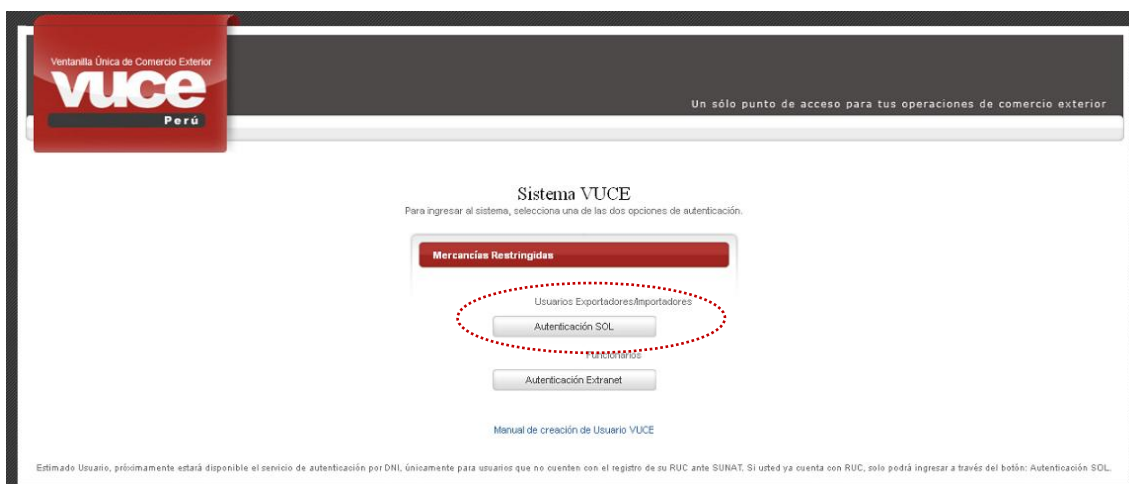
Ventanilla Única de Comercio Exterior
VUCE
Perú

Un sólo punto de acceso para tus operaciones de comercio exterior

Sistema VUCE
Para ingresar al sistema, selecciona una de las dos opciones de autenticación.

Mercancías Restringidas

Usuarios Exportadores/Importadores

Autenticación SOL

Funcionarios

Autenticación Extranet

Manual de creación de Usuario VUCE

Estimado Usuario, próximamente estará disponible el servicio de autenticación por DNI, únicamente para usuarios que no cuenten con el registro de su RUC ante SUNAT. Si usted ya cuenta con RUC, solo podrá ingresar a través del botón: Autenticación SOL.